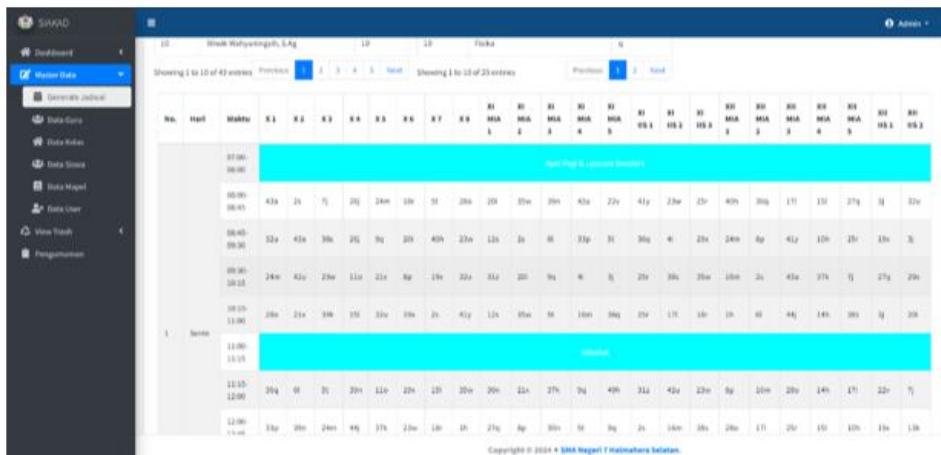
SIAKAD

Dashboard

Master Data

Generate Jadwal

Data Guru

Data Kelas

Data Siswa

Data Mapel

Data User

View Trash

Pengumuman

Admin

10 Wiwik Wahyuningsih, S.Ag 10 10 Fisika 6

Showing 1 to 10 of 43 entries Previous 1 2 3 4 5 Next Showing 1 to 10 of 23 entries Previous 1 2 Next

| No. | Hari | Waktu | X 1 | X 2 | X 3 | X 4 | X 5 | X 6 | X 7 | X 8 | XI MIA 1 | XI MIA 2 | XI MIA 3 | XI MIA 4 | XI MIA 5 | XI IIS 1 | XI IIS 2 | XI IIS 3 | XII MIA 1 | XII MIA 2 | XII MIA 3 | XII MIA 4 | XII MIA 5 | XII IIS 1 | XII IIS 2 |
|---|---|---|---|---|---|---|---|---|---|---|---|---|---|---|---|---|---|---|---|---|---|---|---|---|---|
| 1 | Senin | 07:00-08:00 | Apel Pagi & Layanan Sekolah | | | | | | | | | | | | | | | | | | | | | | |
| | | 08:00-08:45 | 43a | 2i | 7j | 20j | 24m | 10r | 5f | 28d | 20l | 35w | 39n | 43a | 22v | 41y | 23w | 25r | 40h | 30q | 17l | 15l | 27q | 3j | 32u |
| | | 08:45-09:30 | 32u | 43a | 38c | 20j | 9q | 20l | 40h | 23w | 12s | 2i | 8l | 33p | 3l | 30q | 4i | 23s | 24m | 8p | 41y | 10h | 25r | 13s | 3j |
| | | 09:30-10:15 | 24m | 42u | 23w | 11u | 21s | 8p | 19r | 32u | 31z | 20l | 9q | 4i | 3j | 25r | 38s | 35w | 10m | 2s | 43a | 37k | 5j | 27q | 29n |
| | | 10:15-11:00 | 28n | 21s | 34k | 15l | 32u | 19r | 2s | 41y | 12s | 35w | 5l | 16m | 34q | 25r | 17l | 10r | 1h | 6l | 44j | 14h | 36s | 3j | 20l |
| | | 11:00-11:15 | Istirahat | | | | | | | | | | | | | | | | | | | | | | |
| | | 11:15-12:00 | 26q | 6l | 3l | 30n | 11u | 22n | 13l | 20v | 30n | 22s | 27k | 9q | 40h | 31z | 42u | 23w | 8p | 10m | 28s | 14h | 17l | 22r | 7j |
| | | 12:00-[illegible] | 33p | 39n | 24m | 44j | 37k | 23w | 18r | 1h | 27q | 8p | 30n | 5l | 9q | 2s | 16m | 38s | 28s | 17l | 25r | 15l | 10h | 13s | 13k |

Copyright © 2024 • SMA Negeri 7 Halmahera Selatan.